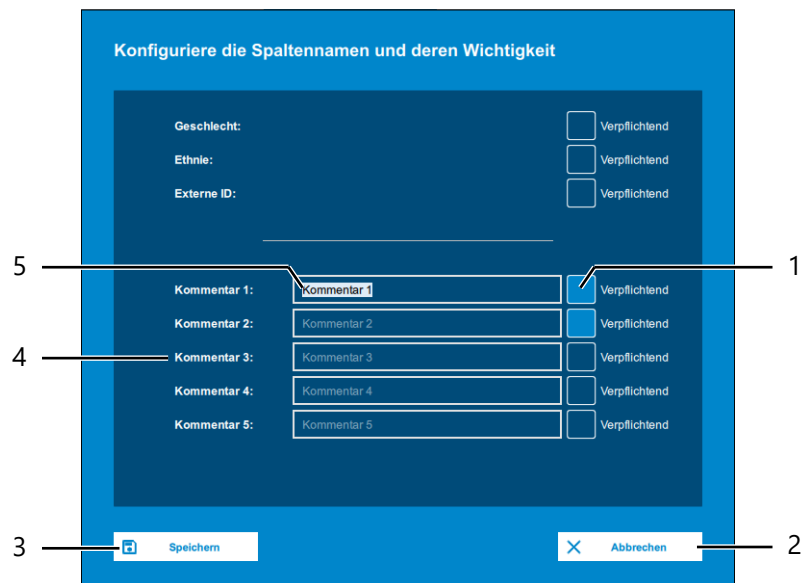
Konfiguriere die Spaltennamen und deren Wichtigkeit

Geschlecht: Verpflichtend

Ethnie: Verpflichtend

Externe ID: Verpflichtend

5 Kommentar 1: Kommentar 1 Verpflichtend 1

Kommentar 2: Kommentar 2 Verpflichtend

4 Kommentar 3: Kommentar 3 Verpflichtend

Kommentar 4: Kommentar 4 Verpflichtend

Kommentar 5: Kommentar 5 Verpflichtend

3 Speichern

Abbrechen 2